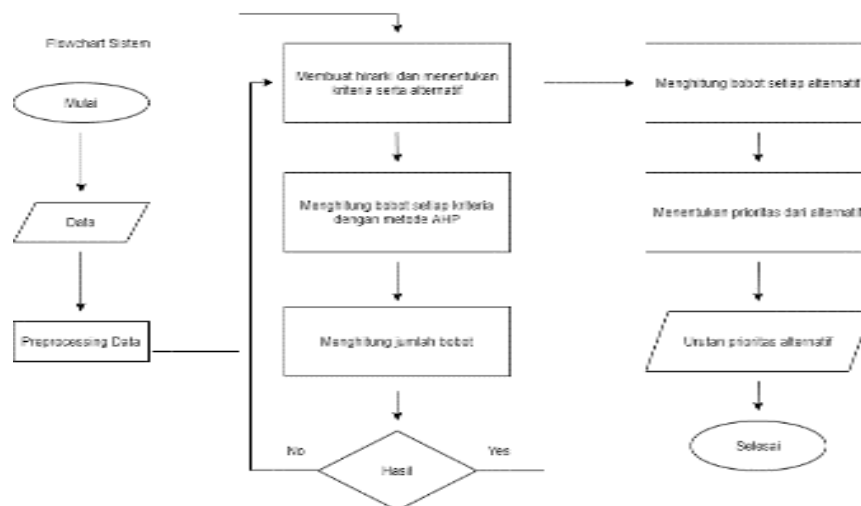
Flowchart Sistem

Mulai

Data

Preprocessing Data

Membuat hirarki dan menentukan kriteria serta alternatif

Menghitung bobot setiap kriteria dengan metode AHP

Menghitung jumlah bobot

No

Hasil

Yes

Menghitung bobot setiap alternatif

Menentukan prioritas dari alternatif

Urutan prioritas alternatif

Selesai